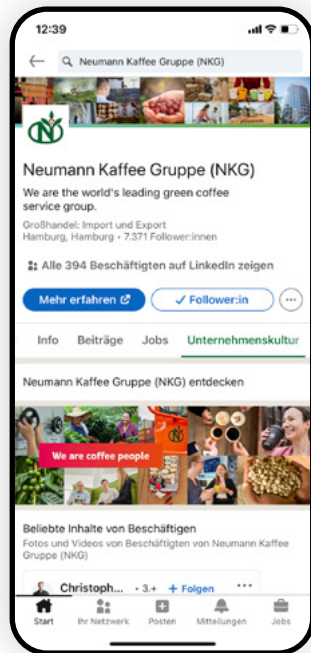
12:39

Neumann Kaffee Gruppe (NKG)

Neumann Kaffee Gruppe (NKG)

We are the world's leading green coffee service group.

Großhandel: Import und Export
Hamburg, Hamburg • 7.371 Follower:innen

Alle 394 Beschäftigten auf LinkedIn zeigen

Mehr erfahren

Follower:in

Info Beiträge Jobs Unternehmenskultur

Neumann Kaffee Gruppe (NKG) entdecken

We are coffee people

Beliebte Inhalte von Beschäftigten

Fotos und Videos von Beschäftigten von Neumann Kaffee Gruppe (NKG)

Christoph... • 3.+ + Folgen

Start Ihr Netzwerk Posten Mitteilungen Jobs